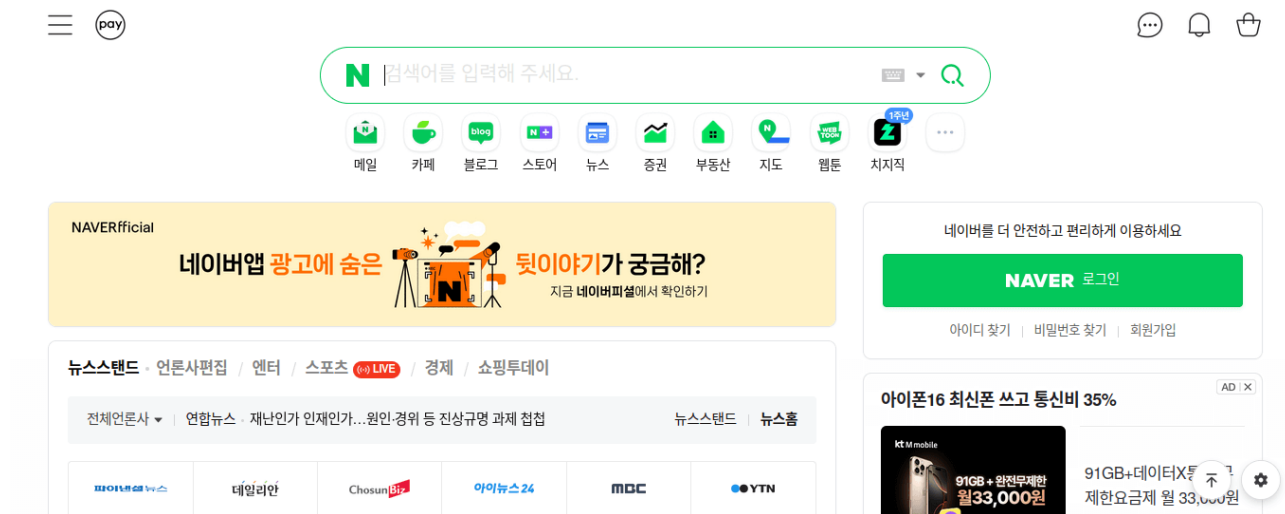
pay

검색어를 입력해 주세요.

메일 카페 블로그 스토어 뉴스 증권 부동산 지도 웹툰 1주년 치지직

NAVERfficial
네이버앱 광고에 숨은 뒷이야기가 궁금해?
지금 네이버피셜에서 확인하기

네이버를 더 안전하고 편리하게 이용하세요
NAVER 로그인
아이디 찾기 | 비밀번호 찾기 | 회원가입

뉴스스탠드 · 언론사편집 / 엔터 / 스포츠 LIVE / 경제 / 쇼핑투데이

전체언론사 ▾ | 연합뉴스 · 재난인가 인재인가…원인·경위 등 진상규명 과제 첩첩   뉴스스탠드 | 뉴스홈

파이낸셜뉴스 | 데일리안 | ChosunBiz | 아이뉴스24 | MBC | YTN

AD ✕
아이폰16 최신폰 쓰고 통신비 35%
kt M mobile
91GB + 완전무제한
월33,000원
91GB+데이터X통화무제한요금제 월 33,000원